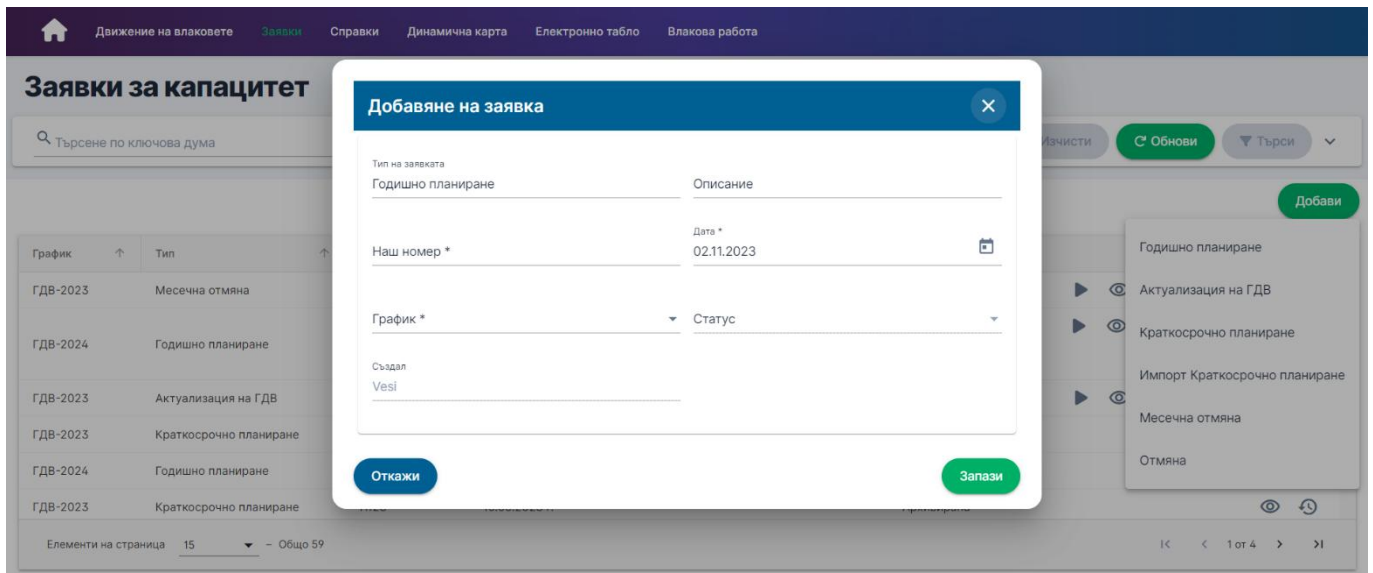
Движение на влаковете Заявки Справки Динамична карта Електронно табло Влакова работа

Заявки за капацитет

Търсене по ключова дума

Изчисти Обнови Търси

Добави

| График | Тип |
|---|---|
| ГДВ-2023 | Месечна отмяна |
| ГДВ-2024 | Годишно планиране |
| ГДВ-2023 | Актуализация на ГДВ |
| ГДВ-2023 | Краткосрочно планиране |
| ГДВ-2024 | Годишно планиране |
| ГДВ-2023 | Краткосрочно планиране |

Елементи на страница 15 – Общо 59

1 от 4

Годишно планиране
Актуализация на ГДВ
Краткосрочно планиране
Импорт Краткосрочно планиране
Месечна отмяна
Отмяна

Добавяне на заявка

Тип на заявката
Годишно планиране

Описание

Наш номер *

Дата *
02.11.2023

График *

Статус

Създал
Vesi

Откажи

Запази